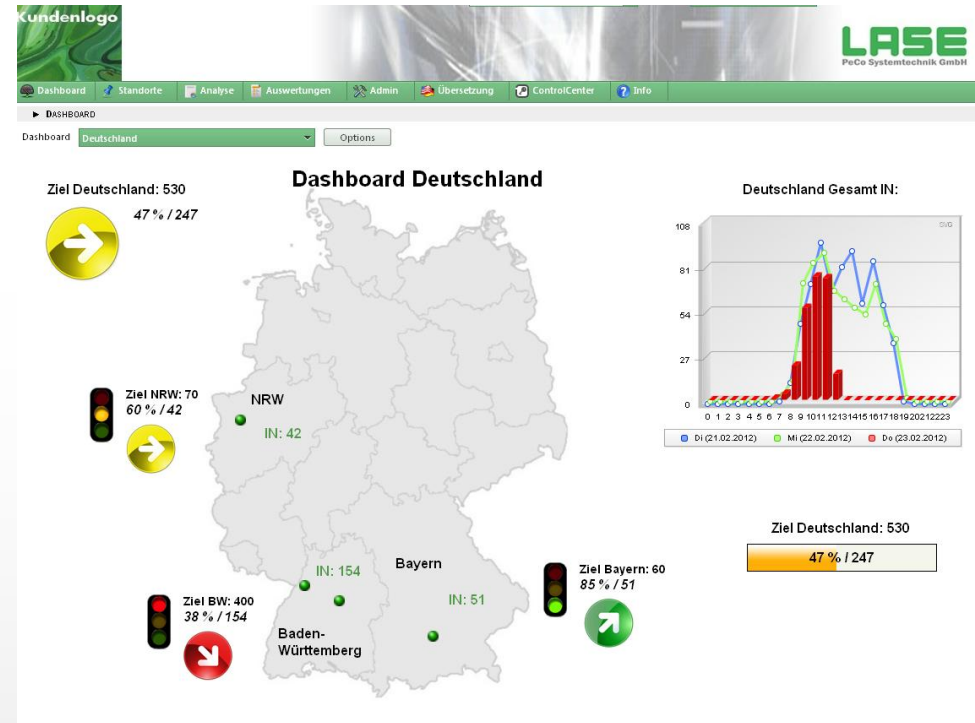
Kundenlogo

LASE
PeCo Systemtechnik GmbH

Dashboard Standorte Analyse Auswertungen Admin Übersetzung ControlCenter Info

▶ DASHBOARD

Dashboard Deutschland Options

Dashboard Deutschland

Ziel Deutschland: 530
47 % / 247

Ziel NRW: 70
60 % / 42

NRW
IN: 42

IN: 154

Bayern

IN: 51

Ziel BW: 400
38 % / 154

Baden-Württemberg

Ziel Bayern: 60
85 % / 51

Deutschland Gesamt IN:

108
81
54
27
0

0 1 2 3 4 5 6 7 8 9 10 11 12 13 14 15 16 17 18 19 20 21 22 23

Di (21.02.2012) Mi (22.02.2012) Do (23.02.2012)

Ziel Deutschland: 530
47 % / 247